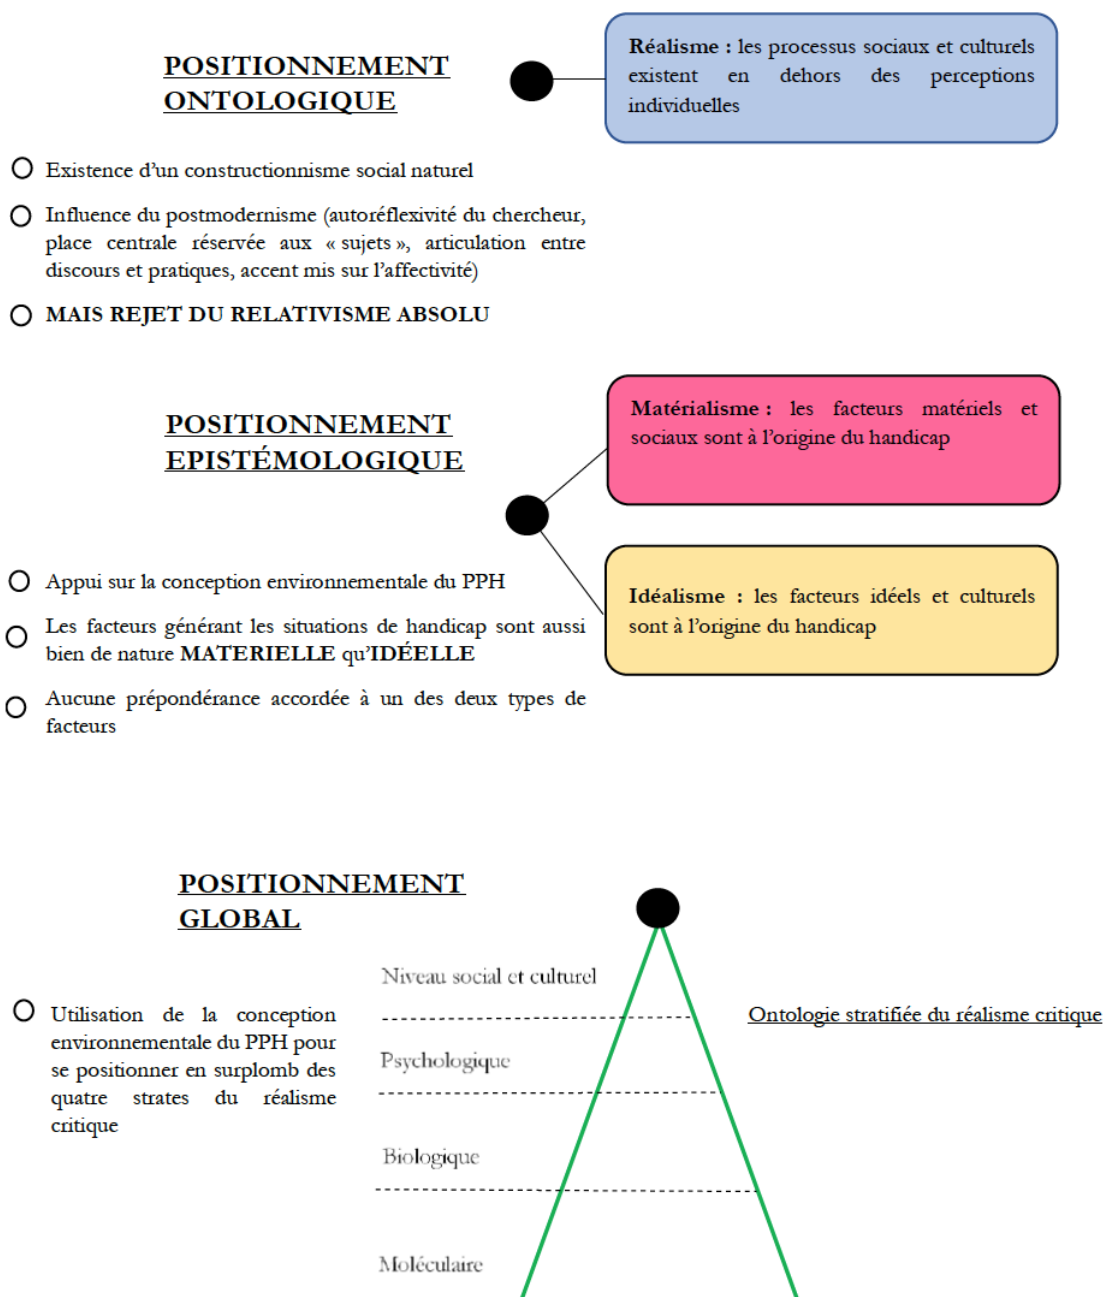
POSITIONNEMENT ONTOLOGIQUE

Réalisme : les processus sociaux et culturels existent en dehors des perceptions individuelles

Existence d'un constructionnisme social naturel

Influence du postmodernisme (autoréflexivité du chercheur, place centrale réservée aux « sujets », articulation entre discours et pratiques, accent mis sur l'affectivité)

MAIS REJET DU RELATIVISME ABSOLU

POSITIONNEMENT EPISTÉMOLOGIQUE

Matérialisme : les facteurs matériels et sociaux sont à l'origine du handicap

Idéalisme : les facteurs idéels et culturels sont à l'origine du handicap

Appui sur la conception environnementale du PPH

Les facteurs générant les situations de handicap sont aussi bien de nature MATERIELLE qu'IDÉELLE

Aucune prépondérance accordée à un des deux types de facteurs

POSITIONNEMENT GLOBAL

Utilisation de la conception environnementale du PPH pour se positionner en surplomb des quatre strates du réalisme critique

Niveau social et culturel

Psychologique

Biologique

Moléculaire

Ontologie stratifiée du réalisme critique